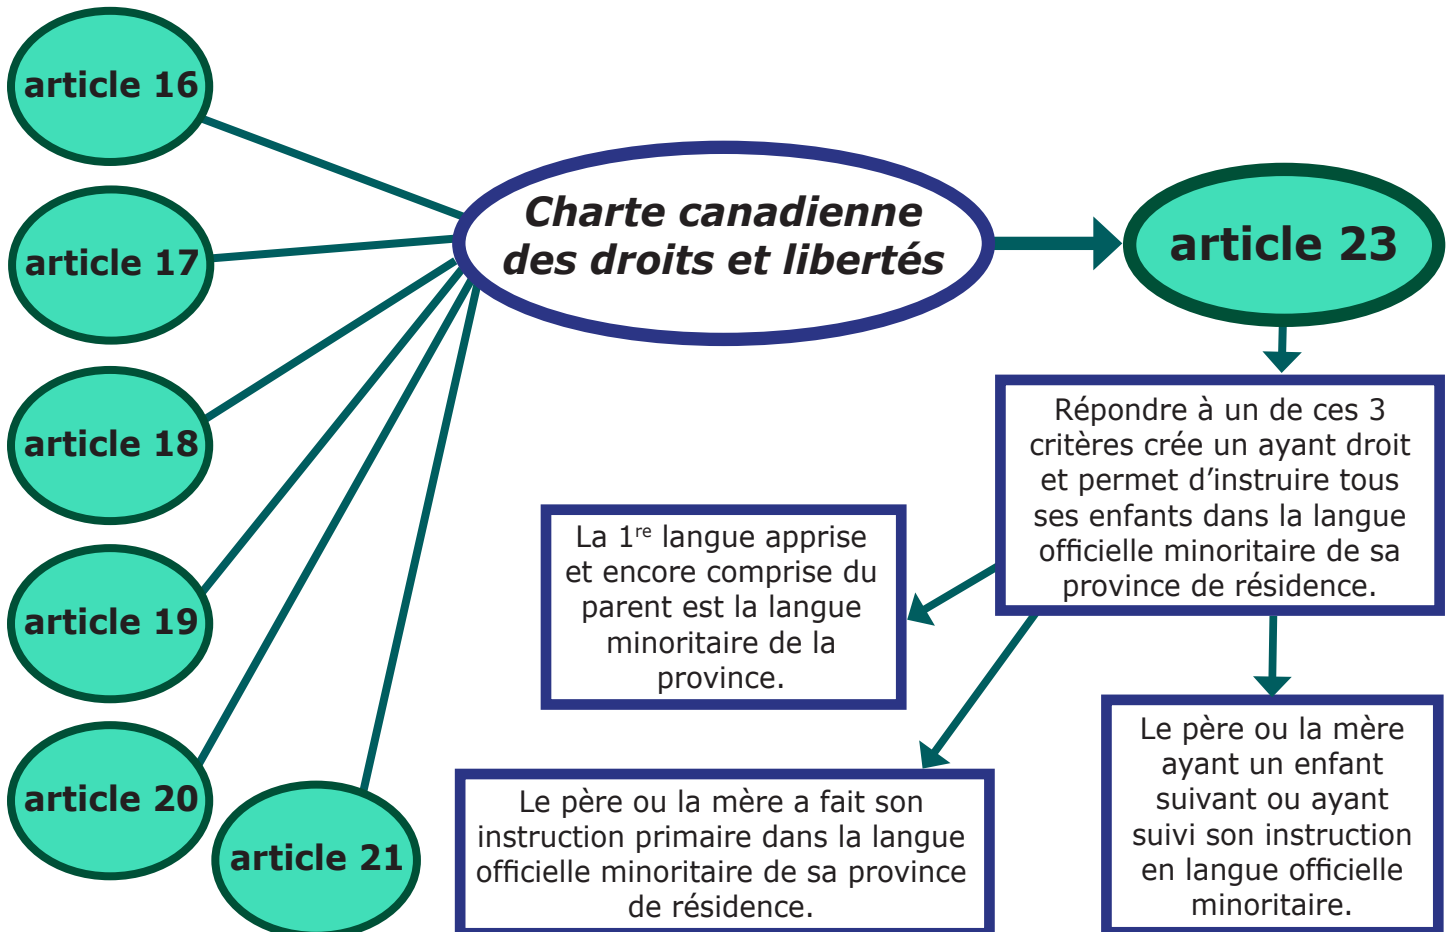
article 16

article 17

article 18

article 19

article 20

article 21

Charte canadienne des droits et libertés

article 23

Répondre à un de ces 3 critères crée un ayant droit et permet d’instruire tous ses enfants dans la langue officielle minoritaire de sa province de résidence.

La 1$^{re}$ langue apprise et encore comprise du parent est la langue minoritaire de la province.

Le père ou la mère a fait son instruction primaire dans la langue officielle minoritaire de sa province de résidence.

Le père ou la mère ayant un enfant suivant ou ayant suivi son instruction en langue officielle minoritaire.